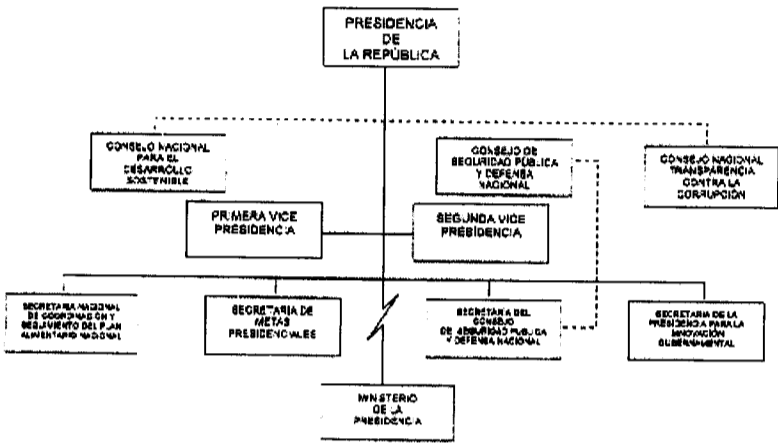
PRESIDENCIA DE LA REPÚBLICA

CONSEJO NACIONAL PARA EL DESARROLLO SOSTENIBLE

CONSEJO DE SEGURIDAD PÚBLICA Y DEFENSA NACIONAL

CONSEJO NACIONAL TRANSPARENCIA CONTRA LA CORRUPCIÓN

PRIMERA VICE PRESIDENCIA

SEGUNDA VICE PRESIDENCIA

SECRETARIA NACIONAL DE COORDINACIÓN Y SEGUIMIENTO DEL PLAN ALIMENTARIO NACIONAL

SECRETARIA DE METAS PRESIDENCIALES

SECRETARIA DEL CONSEJO DE SEGURIDAD PUBLICA Y DEFENSA NACIONAL

SECRETARIA DE LA PRESIDENCIA PARA LA INNOVACIÓN GUBERNAMENTAL

MINISTERIO DE LA PRESIDENCIA